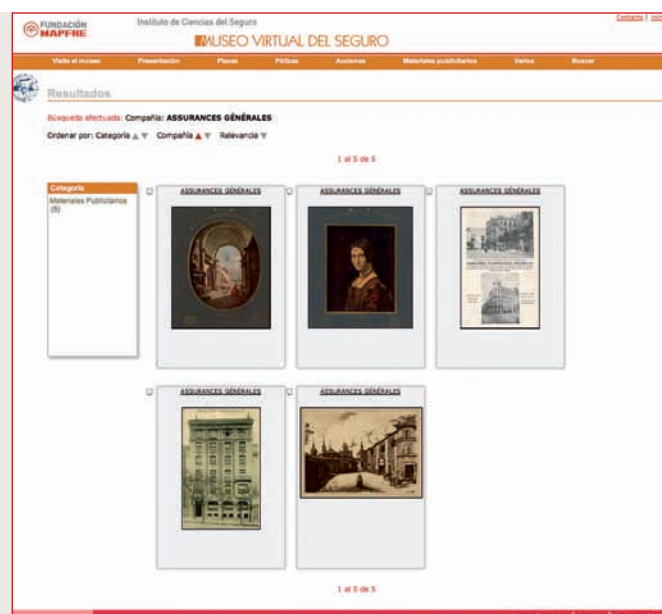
FUNDACIÓN MAPFRE

Instituto de Ciencias del Seguro

MUSEO VIRTUAL DEL SEGURO

Contacto | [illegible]

Visita el museo | Presentación | Piezas | Pólizas | Acciones | Materiales publicitarios | Varios | Buscar

Resultados

Búsqueda efectuada: Compañía: ASSURANCES GÉNÉRALES

Ordenar por: Categoría Compañía Relevancia

1 al 5 de 5

Categoría

Materiales Publicitarios (5)

ASSURANCES GÉNÉRALES

ASSURANCES GÉNÉRALES

ASSURANCES GÉNÉRALES

ASSURANCES GÉNÉRALES

ASSURANCES GÉNÉRALES

1 al 5 de 5